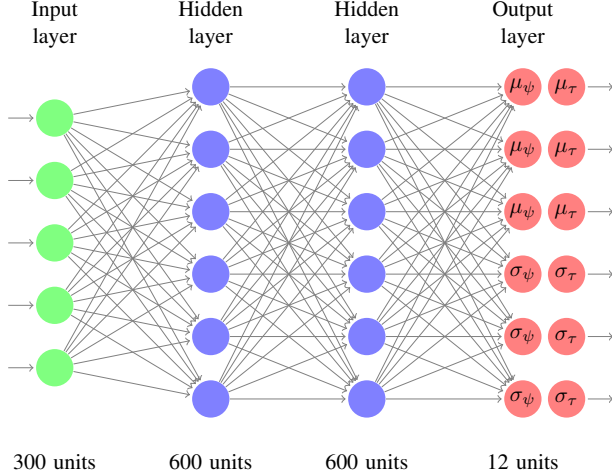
Input layer

Hidden layer

Hidden layer

Output layer

$\mu_\psi$ $\mu_\tau$

$\mu_\psi$ $\mu_\tau$

$\mu_\psi$ $\mu_\tau$

$\sigma_\psi$ $\sigma_\tau$

$\sigma_\psi$ $\sigma_\tau$

$\sigma_\psi$ $\sigma_\tau$

300 units

600 units

600 units

12 units